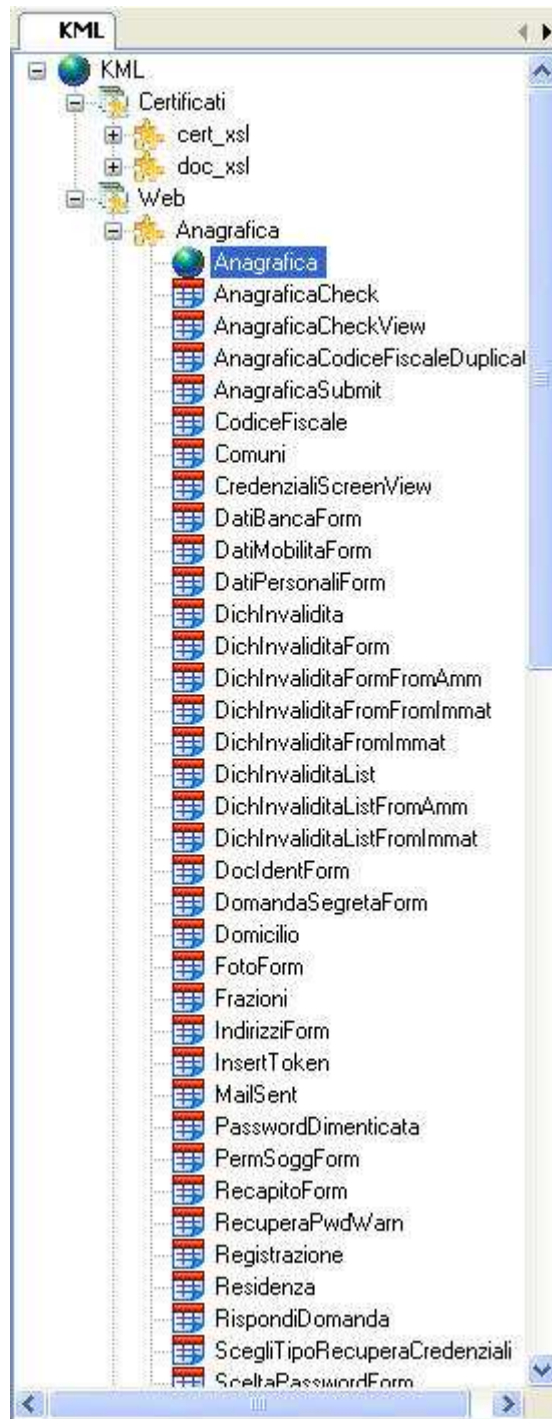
KML

KML
Certificati
cert_xsl
doc_xsl
Web
Anagrafica
Anagrafica
AnagraficaCheck
AnagraficaCheckView
AnagraficaCodiceFiscaleDuplical
AnagraficaSubmit
CodiceFiscale
Comuni
CredenzialiScreenView
DatiBancaForm
DatiMobilitaForm
DatiPersonaliForm
DichInvalidita
DichInvaliditaForm
DichInvaliditaFormFromAmm
DichInvaliditaFromFromImmat
DichInvaliditaFromImmat
DichInvaliditaList
DichInvaliditaListFromAmm
DichInvaliditaListFromImmat
DocIdentForm
DomandaSegretaForm
Domicilio
FotoForm
Frazioni
IndirizziForm
InsertToken
MailSent
PasswordDimenticata
PermSoggForm
RecapitoForm
RecuperaPwdWarn
Registrazione
Residenza
RispondiDomanda
ScegliTipoRecuperaCredenziali
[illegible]